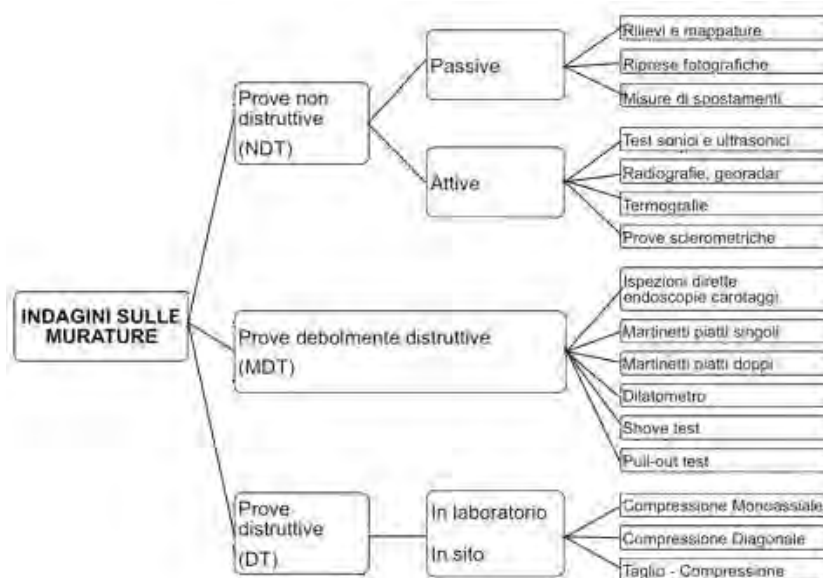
INDAGINI SULLE MURATURE

Prove non distruttive (NDT)

Passive

Rilievi e mappature

Riprese fotografiche

Misure di spostamenti

Attive

Test sonici e ultrasonici

Radiografie, georadar

Termografie

Prove sclerometriche

Prove debolmente distruttive (MDT)

Ispezioni dirette endoscopie carotaggi

Martinetti piatti singoli

Martinetti piatti doppi

Dilatometro

Shove test

Pull-out test

Prove distruttive (DT)

In laboratorio

In sito

Compressione Monoassiale

Compressione Diagonale

Taglio - Compressione